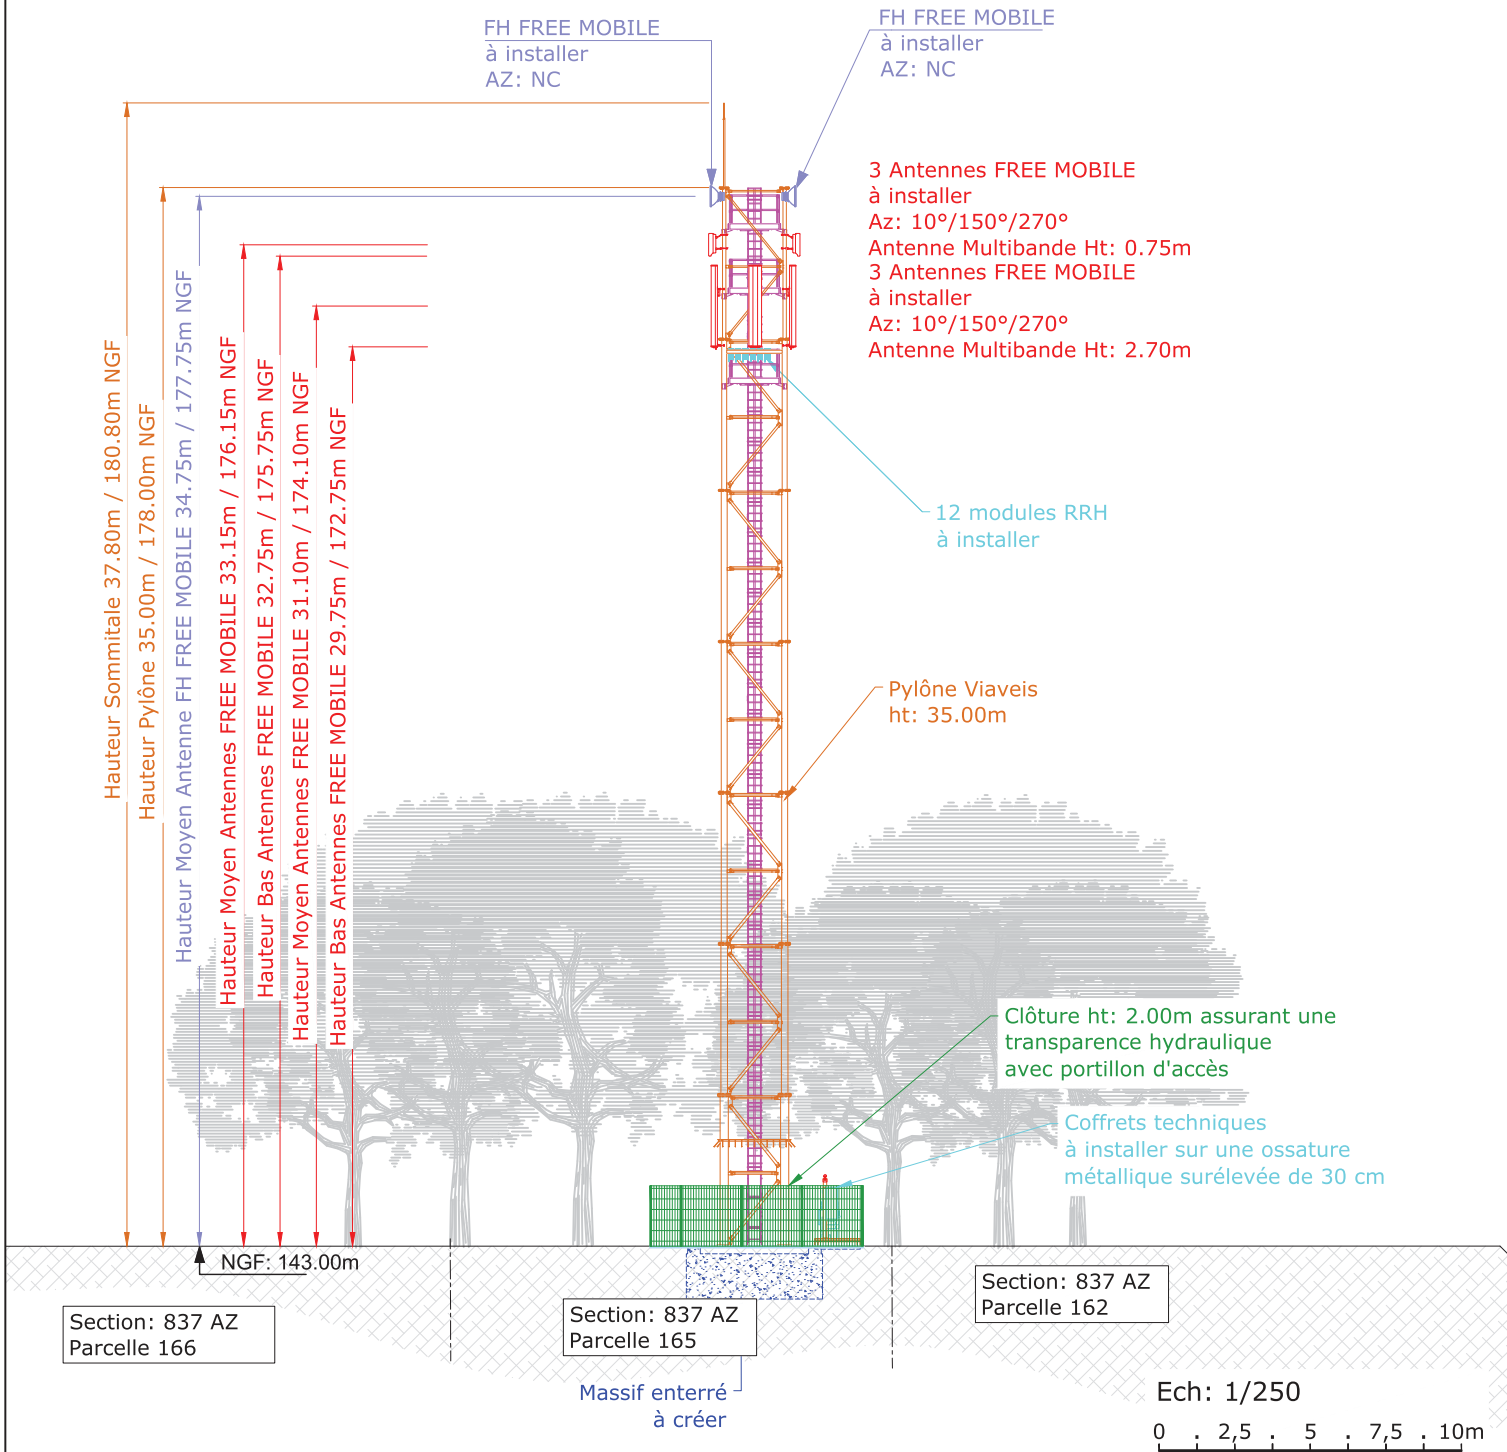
FH FREE MOBILE
à installer
AZ: NC

FH FREE MOBILE
à installer
AZ: NC

3 Antennes FREE MOBILE
à installer
Az: 10°/150°/270°
Antenne Multibande Ht: 0.75m
3 Antennes FREE MOBILE
à installer
Az: 10°/150°/270°
Antenne Multibande Ht: 2.70m

Hauteur Sommitale 37.80m / 180.80m NGF
Hauteur Pylône 35.00m / 178.00m NGF
Hauteur Moyen Antenne FH FREE MOBILE 34.75m / 177.75m NGF
Hauteur Moyen Antennes FREE MOBILE 33.15m / 176.15m NGF
Hauteur Bas Antennes FREE MOBILE 32.75m / 175.75m NGF
Hauteur Moyen Antennes FREE MOBILE 31.10m / 174.10m NGF
Hauteur Bas Antennes FREE MOBILE 29.75m / 172.75m NGF

12 modules RRH
à installer

Pylône Viaveis
ht: 35.00m

Clôture ht: 2.00m assurant une transparence hydraulique avec portillon d'accès

Coffrets techniques
à installer sur une ossature métallique surélevée de 30 cm

NGF: 143.00m

Section: 837 AZ
Parcelle 166

Section: 837 AZ
Parcelle 165

Section: 837 AZ
Parcelle 162

Massif enterré
à créer

Ech: 1/250
0 2,5 5 7,5 10m